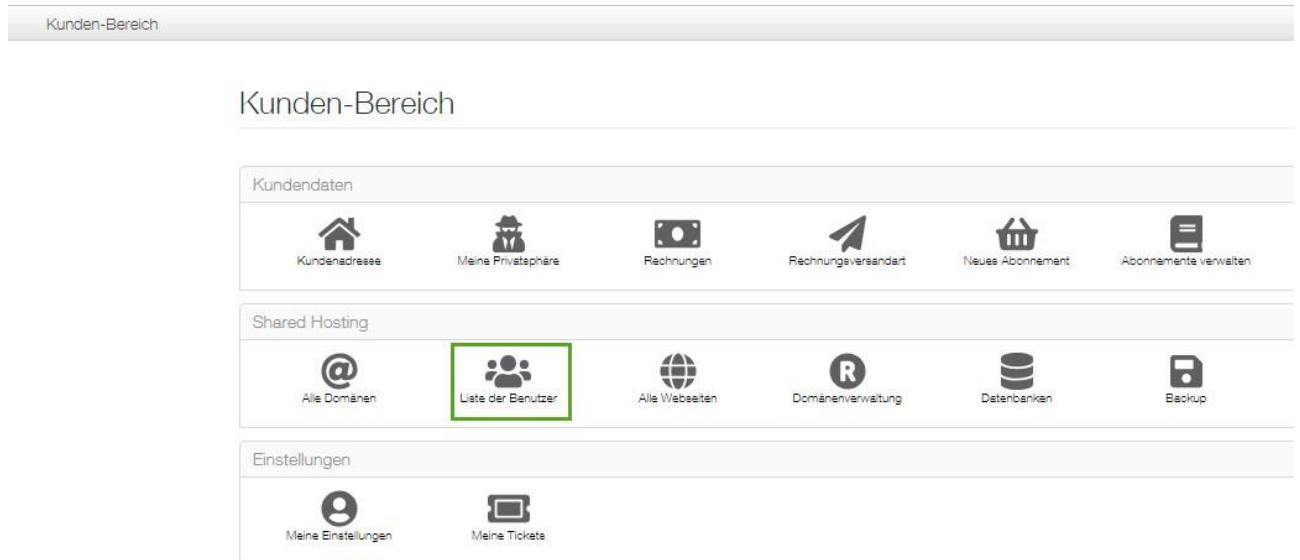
Kunden-Bereich

Kunden-Bereich

Kundendaten

Kundenadresse
Meine Privatsphäre
Rechnungen
Rechnungsversandart
Neues Abonnement
Abonnemente verwalten

Shared Hosting

Alle Domänen
Liste der Benutzer
Alle Webseiten
Domänenverwaltung
Datenbanken
Backup

Einstellungen

Meine Einstellungen
Meine Tickets